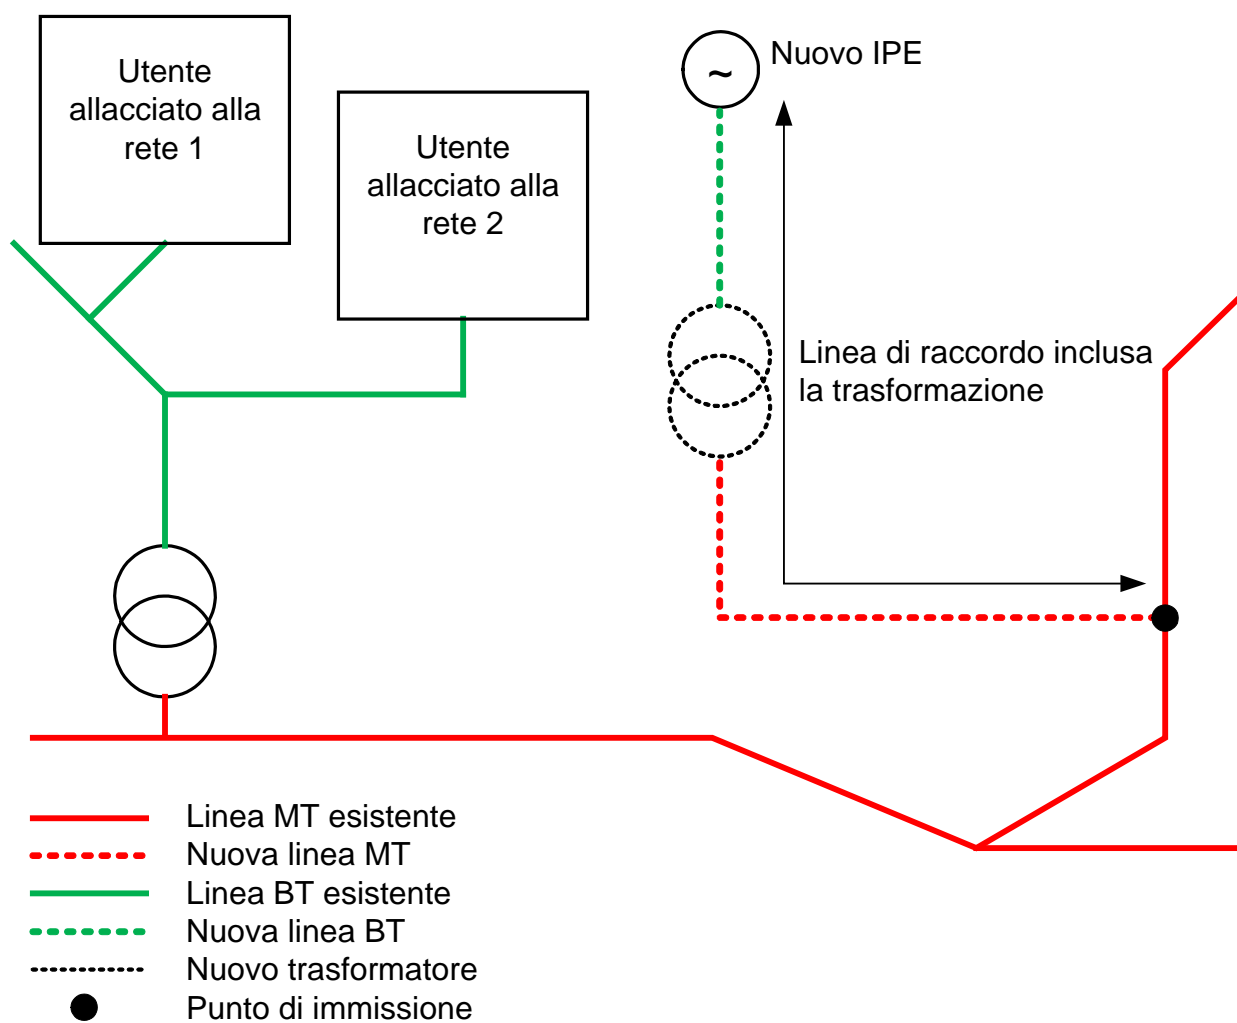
Utente allacciato alla rete 1

Utente allacciato alla rete 2

~

Nuovo IPE

Linea di raccordo inclusa la trasformazione

Linea MT esistente
Nuova linea MT
Linea BT esistente
Nuova linea BT
Nuovo trasformatore
Punto di immissione